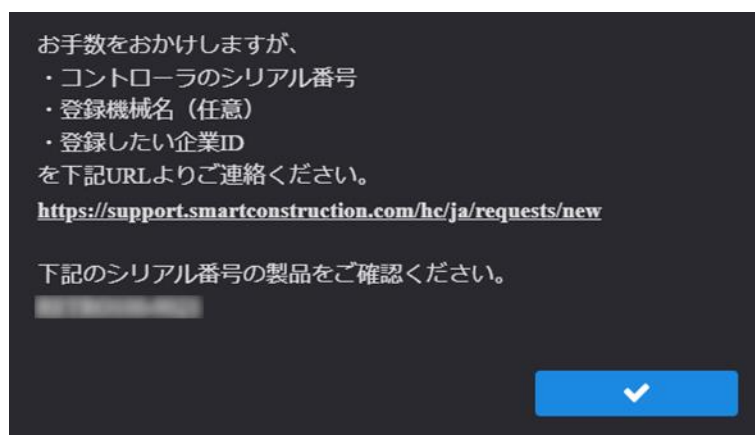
お手数をおかけしますが、
・コントローラのシリアル番号
・登録機械名（任意）
・登録したい企業ID
を下記URLよりご連絡ください。
https://support.smartconstruction.com/hc/ja/requests/new

下記のシリアル番号の製品をご確認ください。
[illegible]